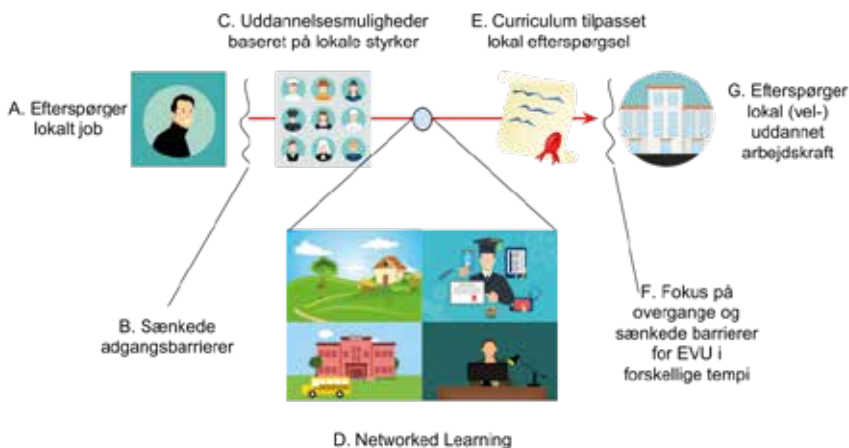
C. Uddannelsesmuligheder baseret på lokale styrker

E. Curriculum tilpasset lokal efterspørgsel

A. Efterspørger lokalt job

G. Efterspørger lokal (vel-) uddannet arbejdskraft

B. Sænkede adgangsbarrierer

F. Fokus på overgange og sænkede barrierer for EVU i forskellige tempi

D. Networked Learning